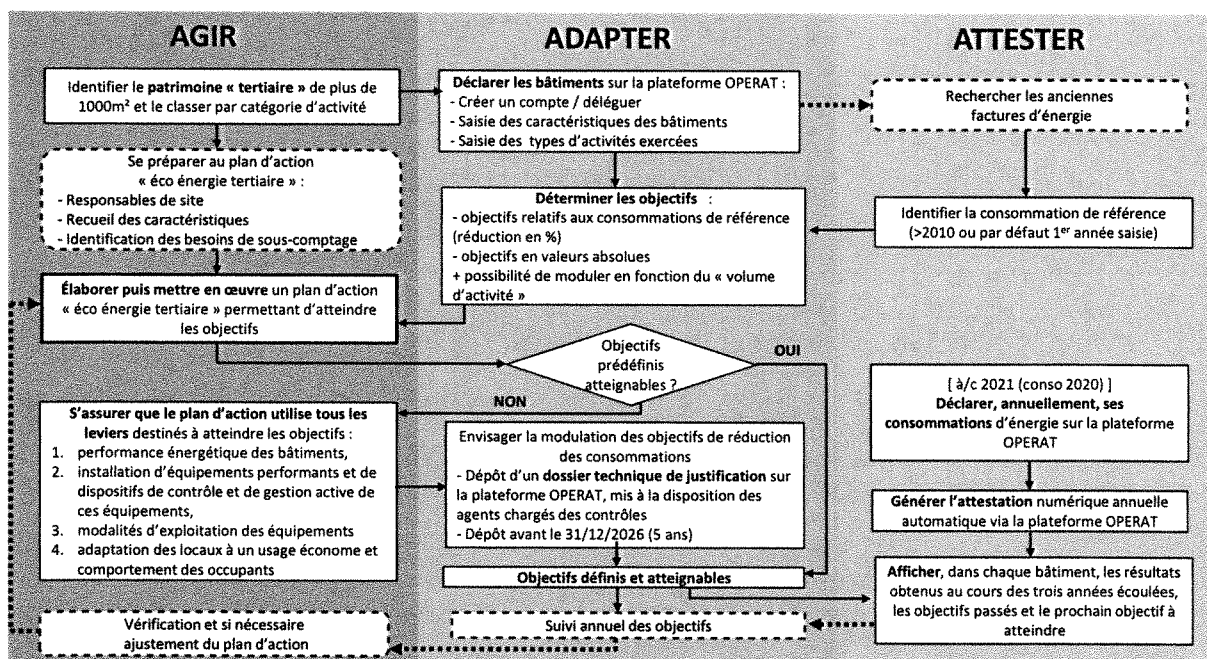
AGIR

ADAPTER

ATTESTER

Identifier le patrimoine « tertiaire » de plus de 1000m² et le classer par catégorie d'activité

Déclarer les bâtiments sur la plateforme OPERAT :
- Créer un compte / déléguer
- Saisie des caractéristiques des bâtiments
- Saisie des types d'activités exercées

Rechercher les anciennes factures d'énergie

Se préparer au plan d'action « éco énergie tertiaire » :
- Responsables de site
- Recueil des caractéristiques
- Identification des besoins de sous-comptage

Déterminer les objectifs :
- objectifs relatifs aux consommations de référence (réduction en %)
- objectifs en valeurs absolues
+ possibilité de moduler en fonction du « volume d'activité »

Identifier la consommation de référence (>2010 ou par défaut 1$^{er}$ année saisie)

Élaborer puis mettre en œuvre un plan d'action « éco énergie tertiaire » permettant d'atteindre les objectifs

Objectifs prédéfinis atteignables ?

OUI

NON

[ à/c 2021 (conso 2020) ]
Déclarer, annuellement, ses consommations d'énergie sur la plateforme OPERAT

S'assurer que le plan d'action utilise tous les leviers destinés à atteindre les objectifs :
1. performance énergétique des bâtiments,
2. installation d'équipements performants et de dispositifs de contrôle et de gestion active de ces équipements,
3. modalités d'exploitation des équipements
4. adaptation des locaux à un usage économe et comportement des occupants

Envisager la modulation des objectifs de réduction des consommations
- Dépôt d'un dossier technique de justification sur la plateforme OPERAT, mis à la disposition des agents chargés des contrôles
- Dépôt avant le 31/12/2026 (5 ans)

Générer l'attestation numérique annuelle automatique via la plateforme OPERAT

Objectifs définis et atteignables

Afficher, dans chaque bâtiment, les résultats obtenus au cours des trois années écoulées, les objectifs passés et le prochain objectif à atteindre

Vérification et si nécessaire ajustement du plan d'action

Suivi annuel des objectifs